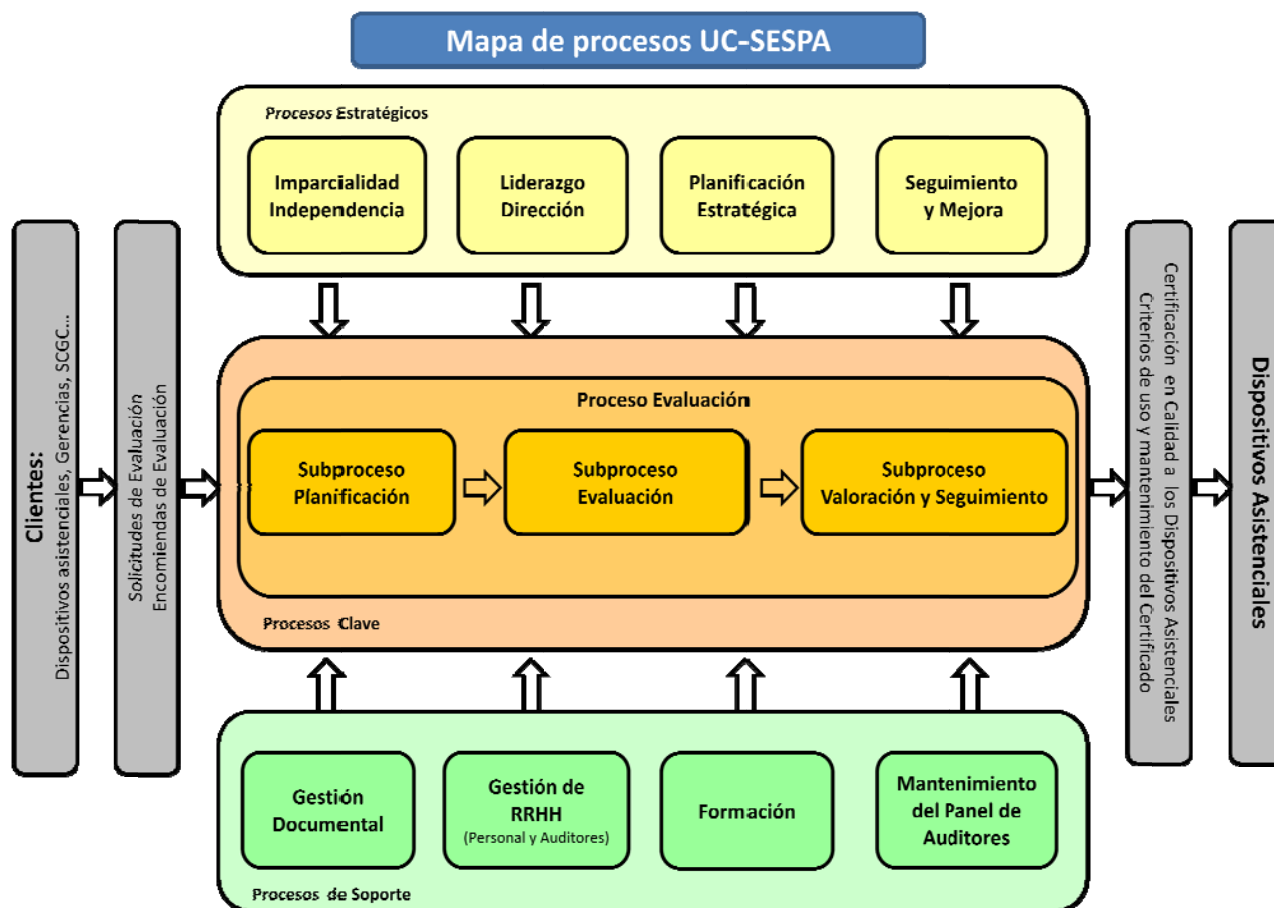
Mapa de procesos UC-SESPA

Procesos Estratégicos

Imparcialidad Independencia

Liderazgo Dirección

Planificación Estratégica

Seguimiento y Mejora

Clientes:
Dispositivos asistenciales, Gerencias, SCGC...

Solicitudes de Evaluación
Encomiendas de Evaluación

Proceso Evaluación

Subproceso Planificación

Subproceso Evaluación

Subproceso Valoración y Seguimiento

Procesos Clave

Certificación en Calidad a los Dispositivos Asistenciales
Criterios de uso y mantenimiento del Certificado

Dispositivos Asistenciales

Gestión Documental

Gestión de RRHH
(Personal y Auditores)

Formación

Mantenimiento del Panel de Auditores

Procesos de Soporte